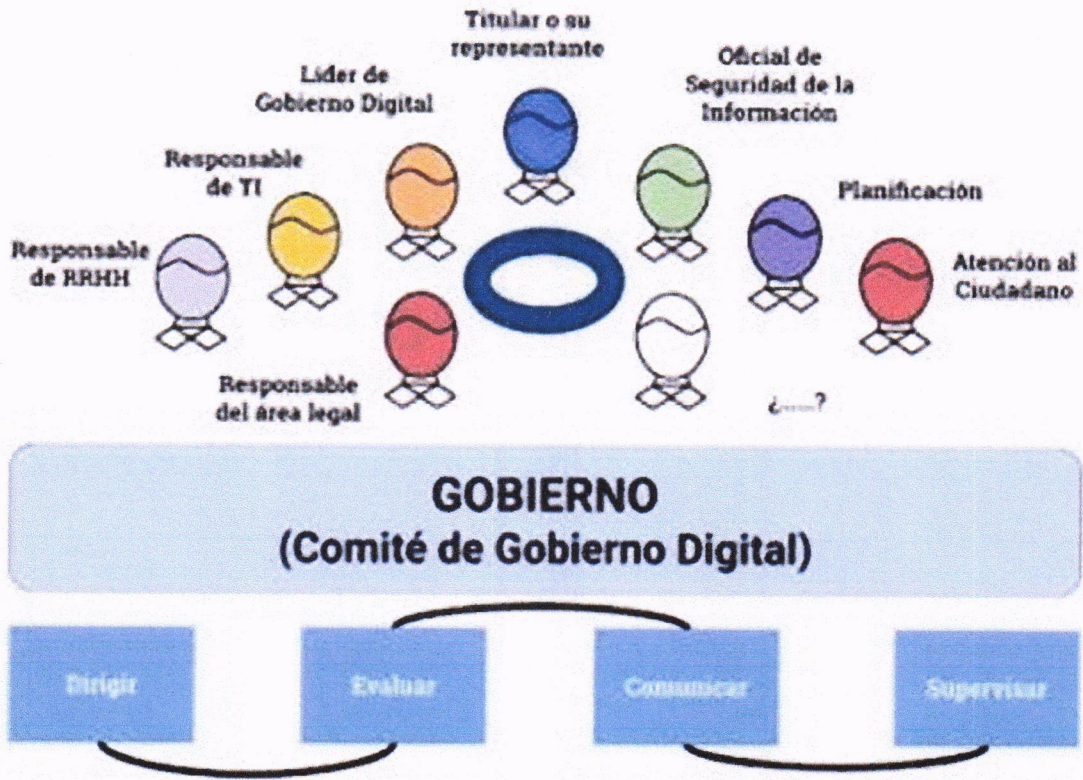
Titular o su representante

Líder de Gobierno Digital

Oficial de Seguridad de la Información

Responsable de TI

Planificación

Responsable de RRHH

Atención al Ciudadano

Responsable del área legal

¿.....?

GOBIERNO
(Comité de Gobierno Digital)

Dirigir

Evaluar

Comunicar

Supervisar